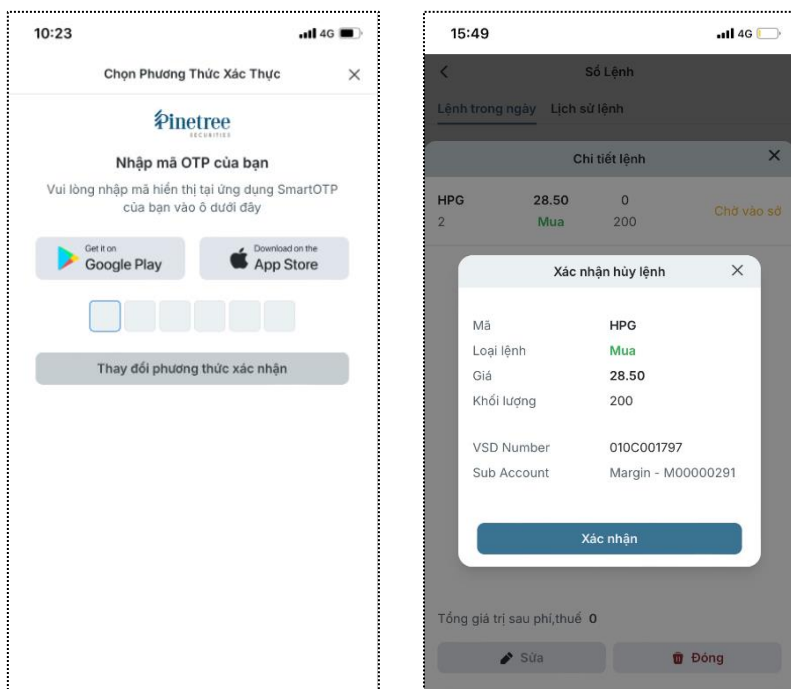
10:23

4G

Chọn Phương Thức Xác Thực

Pinetree
SECURITIES

Nhập mã OTP của bạn

Vui lòng nhập mã hiển thị tại ứng dụng SmartOTP của bạn vào ô dưới đây

Get it on
Google Play

Download on the
App Store

Thay đổi phương thức xác nhận

15:49

4G

Sổ Lệnh

Lệnh trong ngày Lịch sử lệnh

Chi tiết lệnh

| HPG | 28.50 | 0 | Chờ vào sở |
|---|---|---|---|
| 2 | Mua | 200 | |

Xác nhận hủy lệnh

| Mã | HPG |
|---|---|
| Loại lệnh | Mua |
| Giá | 28.50 |
| Khối lượng | 200 |
| VSD Number | 010C001797 |
| Sub Account | Margin - M00000291 |

Xác nhận

Tổng giá trị sau phí,thuế 0

Sửa

Đóng